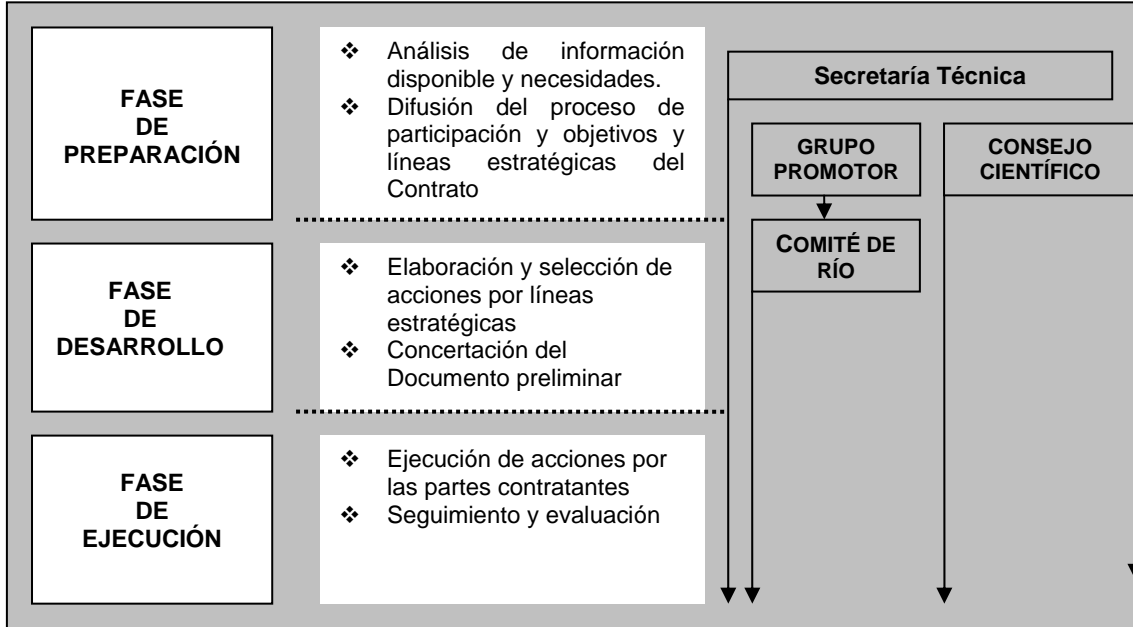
FASE DE PREPARACIÓN

❖ Análisis de información disponible y necesidades.
❖ Difusión del proceso de participación y objetivos y líneas estratégicas del Contrato

Secretaría Técnica

GRUPO PROMOTOR

CONSEJO CIENTÍFICO

COMITÉ DE RÍO

FASE DE DESARROLLO

❖ Elaboración y selección de acciones por líneas estratégicas
❖ Concertación del Documento preliminar

FASE DE EJECUCIÓN

❖ Ejecución de acciones por las partes contratantes
❖ Seguimiento y evaluación